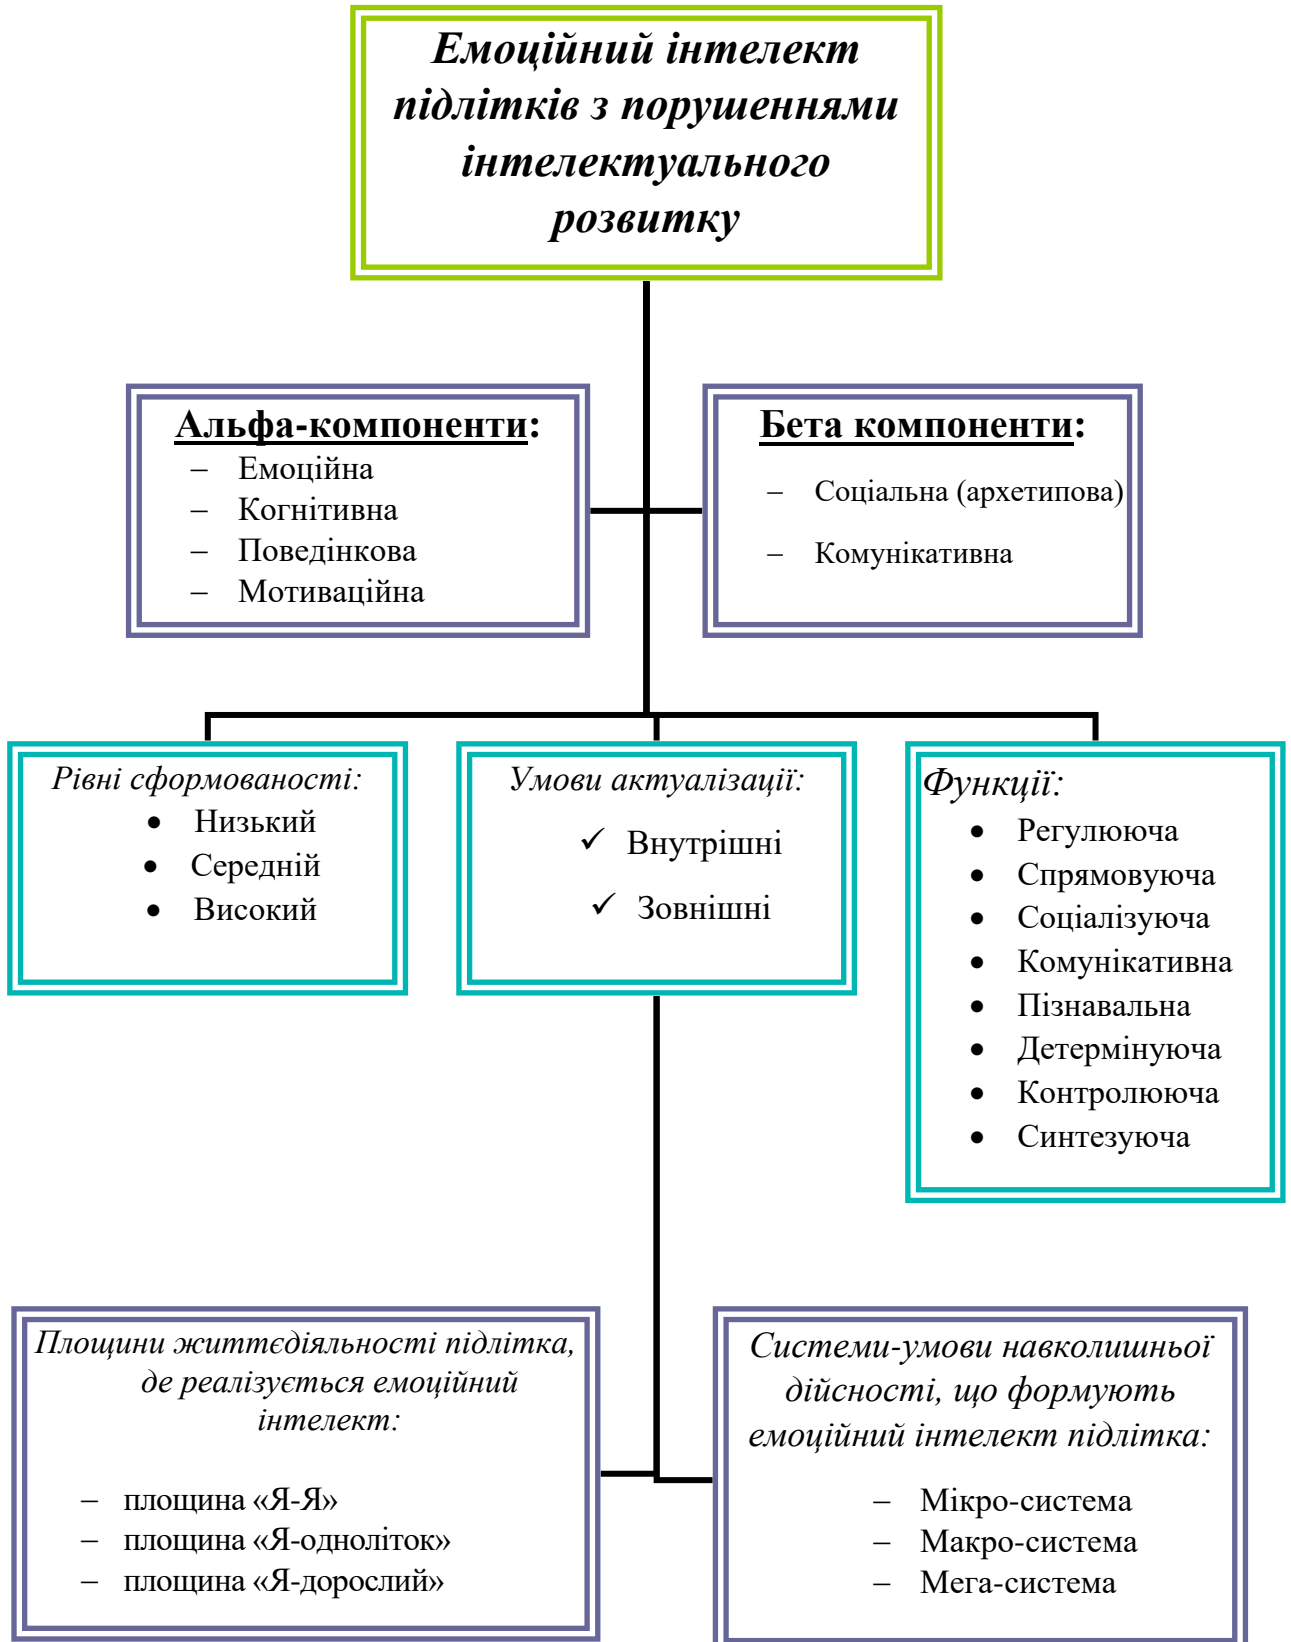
Емоційний інтелект підлітків з порушеннями інтелектуального розвитку

Альфа-компоненти:
– Емоційна
– Когнітивна
– Поведінкова
– Мотиваційна

Бета компоненти:
– Соціальна (архетипова)
– Комунікативна

Рівні сформованості:
• Низький
• Середній
• Високий

Умови актуалізації:
✓ Внутрішні
✓ Зовнішні

Функції:
• Регулююча
• Спрямовуюча
• Соціалізуюча
• Комунікативна
• Пізнавальна
• Детермінуюча
• Контролююча
• Синтезуюча

Площини життєдіяльності підлітка, де реалізується емоційний інтелект:
– площина «Я-Я»
– площина «Я-одноліток»
– площина «Я-дорослий»

Системи-умови навколишньої дійсності, що формують емоційний інтелект підлітка:
– Мікро-система
– Макро-система
– Мега-система